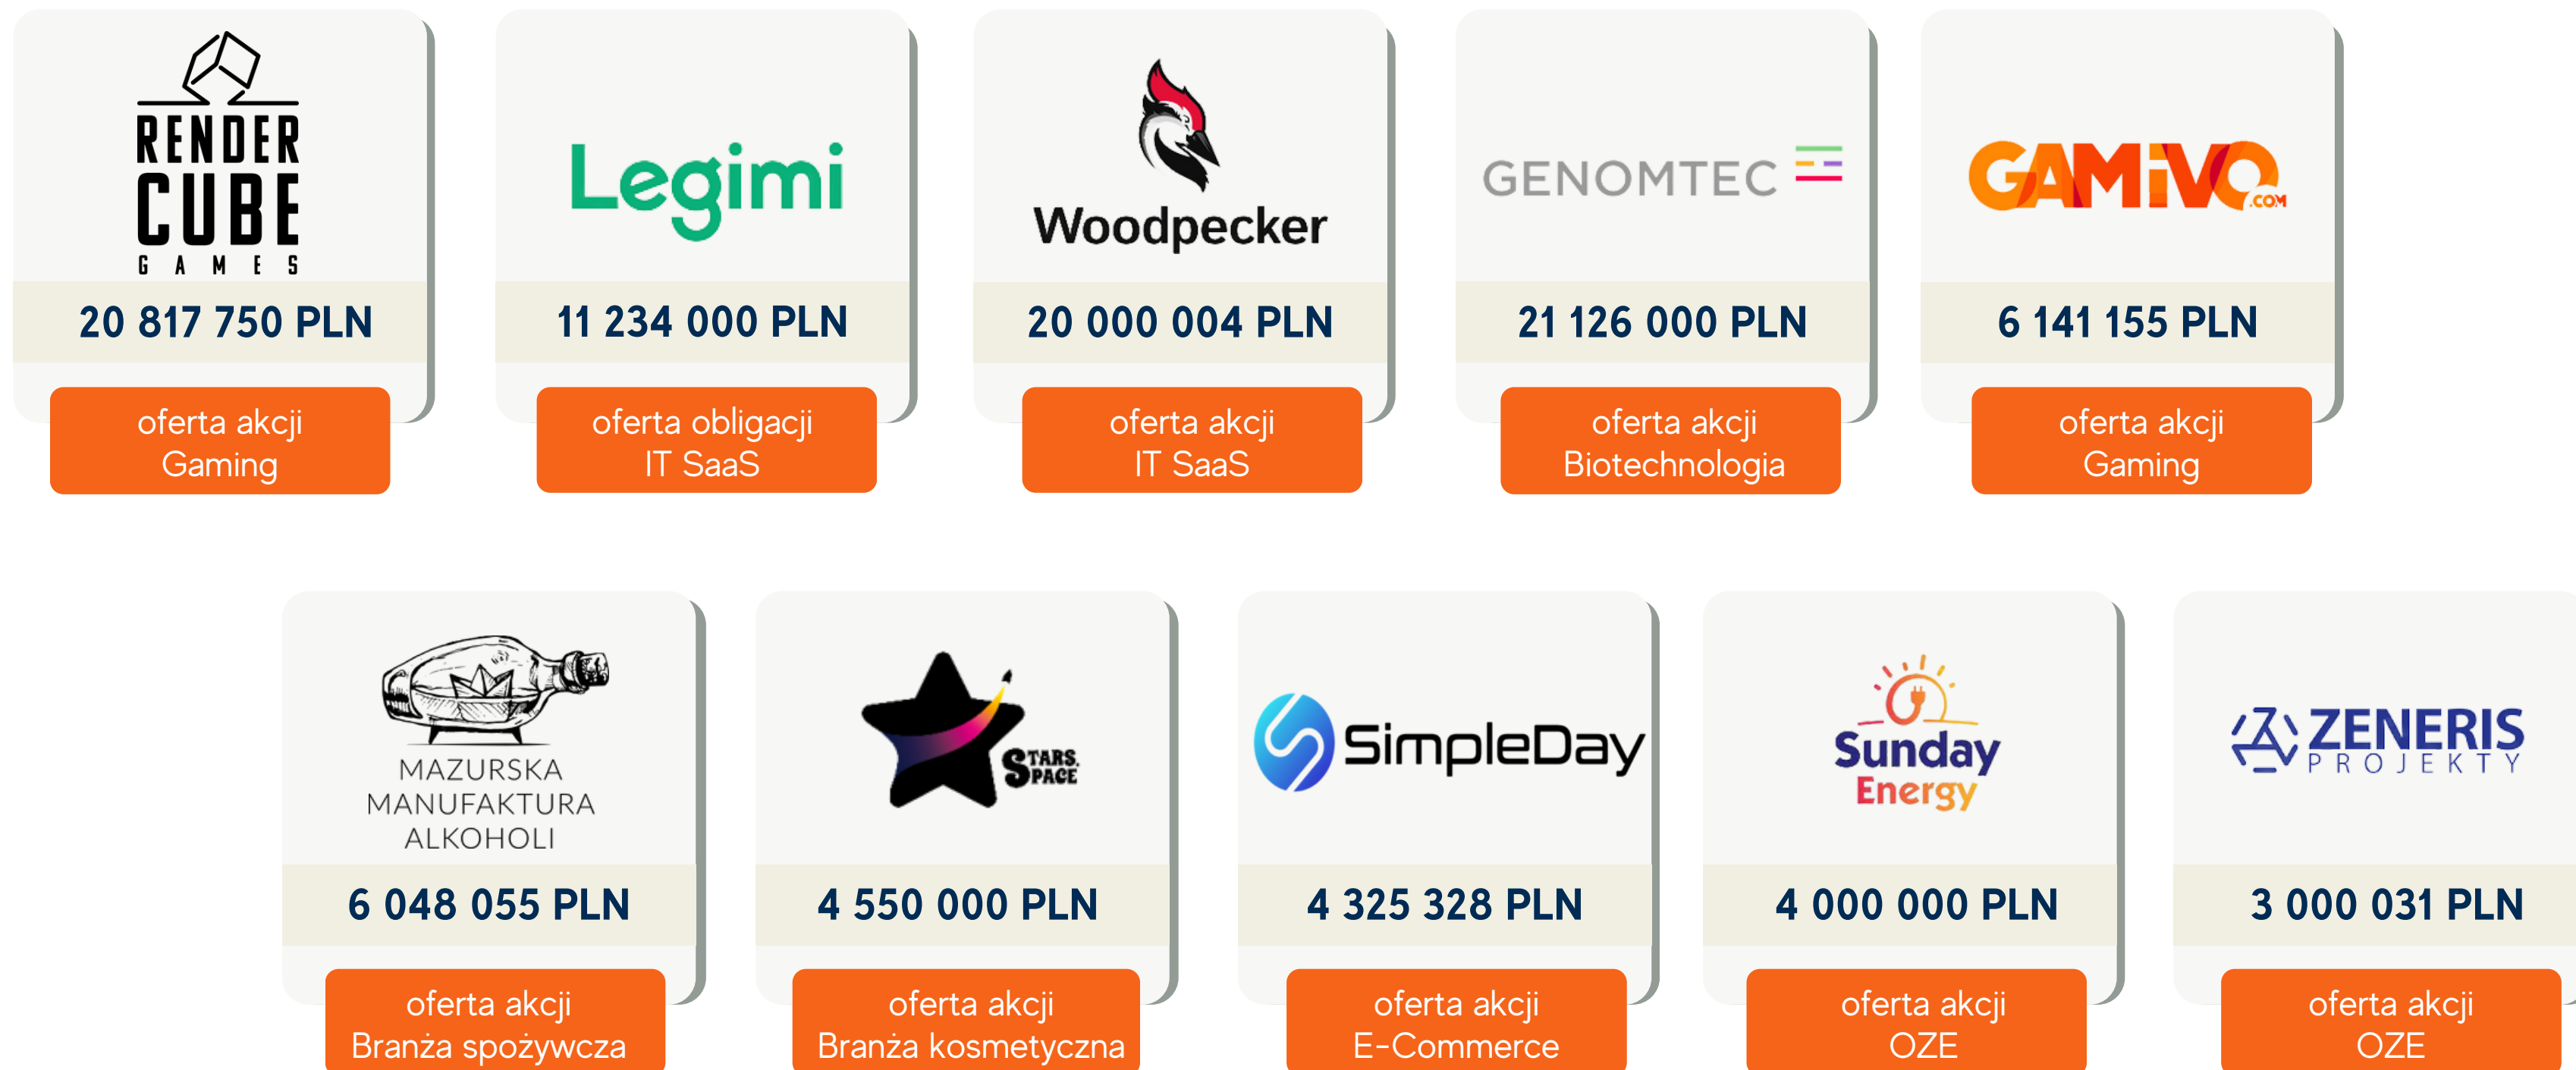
RENDER CUBE GAMES

20 817 750 PLN

oferta akcji
Gaming

Legimi

11 234 000 PLN

oferta obligacji
IT SaaS

Woodpecker

20 000 004 PLN

oferta akcji
IT SaaS

GENOMTEC

21 126 000 PLN

oferta akcji
Biotechnologia

GAMIVO.COM

6 141 155 PLN

oferta akcji
Gaming

MAZURSKA MANUFAKTURA ALKOHOLI

6 048 055 PLN

oferta akcji
Branża spożywcza

STARS SPACE

4 550 000 PLN

oferta akcji
Branża kosmetyczna

SimpleDay

4 325 328 PLN

oferta akcji
E-Commerce

Sunday Energy

4 000 000 PLN

oferta akcji
OZE

ZENERIS PROJEKTY

3 000 031 PLN

oferta akcji
OZE